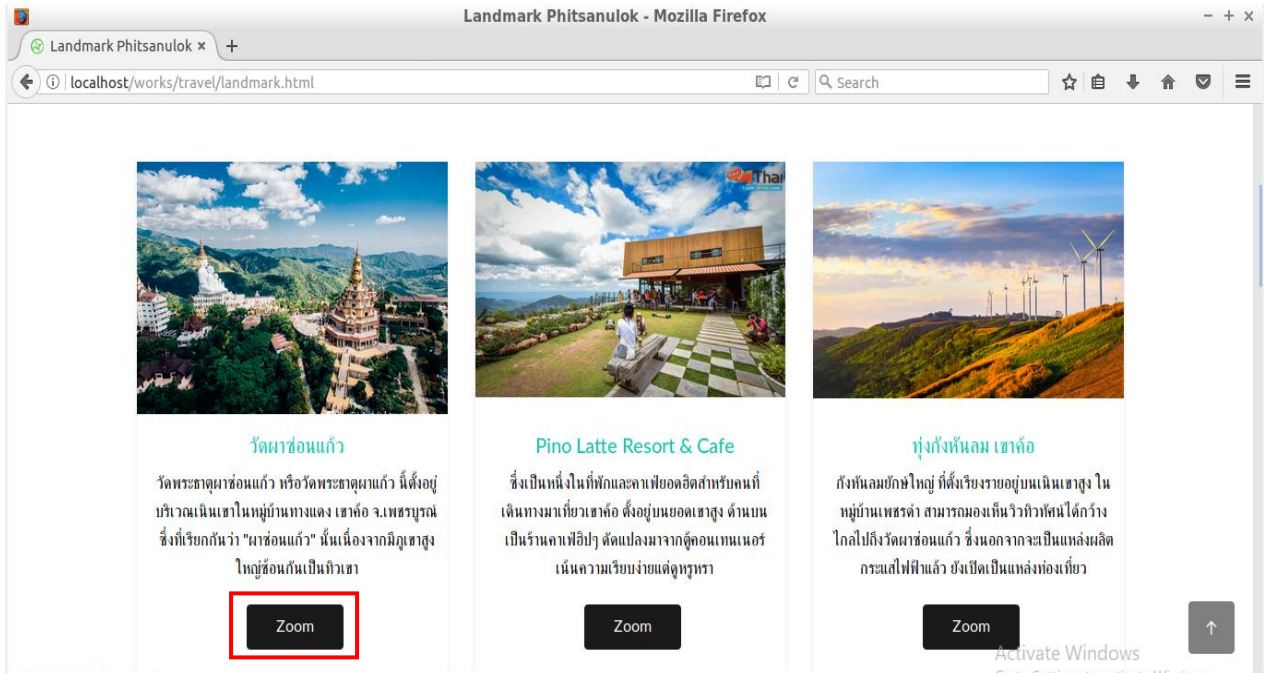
Landmark Phitsanulok - Mozilla Firefox

Landmark Phitsanulok ×

localhost/works/travel/landmark.html

Search

Thai

วัดผาซ่อนแก้ว

วัดพระธาตุผาซ่อนแก้ว หรือวัดพระธาตุผาแก้ว นี้ตั้งอยู่บริเวณเนินเขาในหมู่บ้านทางแดง เขาค้อ จ.เพชรบูรณ์ ซึ่งที่เรียกกันว่า "ผาซ่อนแก้ว" นั้นเนื่องจากมีภูเขาสูงใหญ่ซ้อนกันเป็นทิวเขา

Zoom

Pino Latte Resort & Cafe

ซึ่งเป็นหนึ่งในที่พักและคาเฟ่ยอดฮิตสำหรับคนที่เดินทางมาเที่ยวเขาค้อ ตั้งอยู่บนยอดเขาสูง ด้านบนเป็นร้านคาเฟ่ฮิปๆ ดัดแปลงมาจากตู้คอนเทนเนอร์ เน้นความเรียบง่ายแต่ดูหรูหรา

Zoom

ทุ่งกังหันลม เขาค้อ

กังหันลมยักษ์ใหญ่ ที่ตั้งเรียงรายอยู่บนเนินเขาสูง ในหมู่บ้านเพชรดำ สามารถมองเห็นวิวทิวทัศน์ได้กว้างไกลไปถึงวัดผาซ่อนแก้ว ซึ่งนอกจากจะเป็นแหล่งผลิตกระแสไฟฟ้าแล้ว ยังเปิดเป็นแหล่งท่องเที่ยว

Zoom

Activate Windows